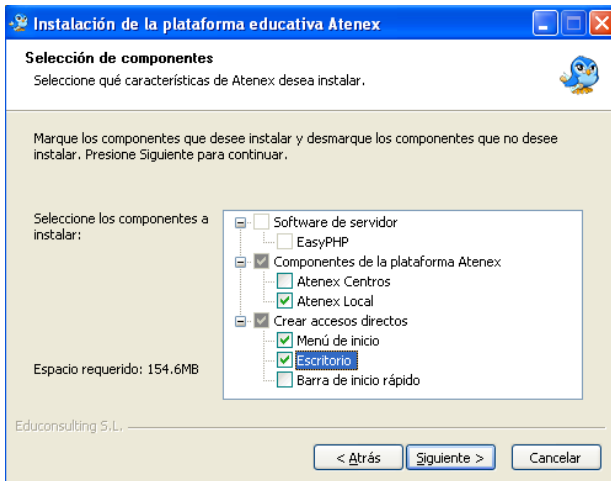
Instalación de la plataforma educativa Atenex

Selección de componentes
Seleccione qué características de Atenex desea instalar.

Marque los componentes que desee instalar y desmarque los componentes que no desee instalar. Presione Siguiente para continuar.

Seleccione los componentes a instalar:

Software de servidor
EasyPHP
Componentes de la plataforma Atenex
Atenex Centros
Atenex Local
Crear accesos directos
Menú de inicio
Escritorio
Barra de inicio rápido

Espacio requerido: 154.6MB

Educonsulting S.L.

< Atrás
Siguiente >
Cancelar